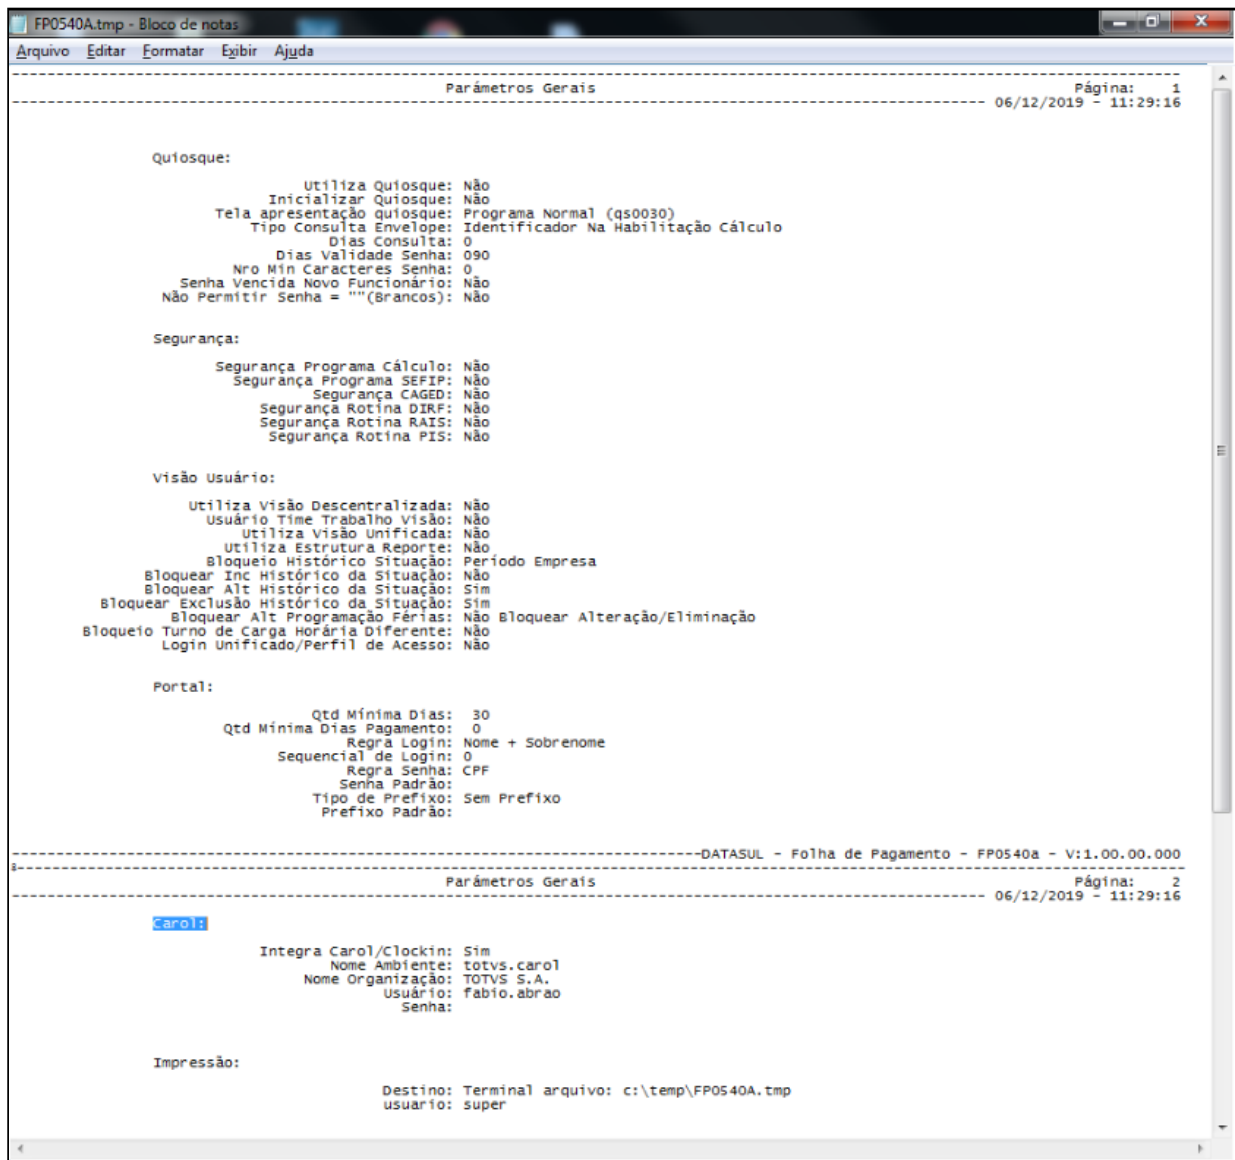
FP0540A.tmp - Bloco de notas

Arquivo Editar Formatar Exibir Ajuda

Parâmetros Gerais Página: 1
06/12/2019 - 11:29:16

Quiosque:

Utiliza Quiosque: Não
Inicializar Quiosque: Não
Tela apresentação quiosque: Programa Normal (qs0030)
Tipo Consulta Envelope: Identificador Na Habilitação Cálculo
Dias Consulta: 0
Dias Validade Senha: 090
Nro Min Caracteres Senha: 0
Senha Vencida Novo Funcionário: Não
Não Permitir Senha = ""(Brancos): Não

Segurança:

Segurança Programa Cálculo: Não
Segurança Programa SEFIP: Não
Segurança CAGED: Não
Segurança Rotina DIRF: Não
Segurança Rotina RAIS: Não
Segurança Rotina PIS: Não

Visão Usuário:

Utiliza Visão Descentralizada: Não
Usuário Time Trabalho Visão: Não
Utiliza Visão Unificada: Não
Utiliza Estrutura Reporte: Não
Bloqueio Histórico Situação: Período Empresa
Bloquear Inc Histórico da Situação: Não
Bloquear Alt Histórico da Situação: Sim
Bloquear Exclusão Histórico da Situação: Sim
Bloquear Alt Programação Férias: Não Bloquear Alteração/Eliminação
Bloqueio Turno de Carga Horária Diferente: Não
Login Unificado/Perfil de Acesso: Não

Portal:

Qtd Mínima Dias: 30
Qtd Mínima Dias Pagamento: 0
Regra Login: Nome + Sobrenome
Sequencial de Login: 0
Regra Senha: CPF
Senha Padrão:
Tipo de Prefixo: Sem Prefixo
Prefixo Padrão:

DATASUL - Folha de Pagamento - FP0540a - V:1.00.00.000

Parâmetros Gerais Página: 2
06/12/2019 - 11:29:16

Carol:

Integra Carol/Clockin: Sim
Nome Ambiente: totvs.carol
Nome Organização: TOTVS S.A.
Usuário: fabio.abrao
Senha:

Impressão:

Destino: Terminal arquivo: c:\temp\FP0540A.tmp
usuario: super